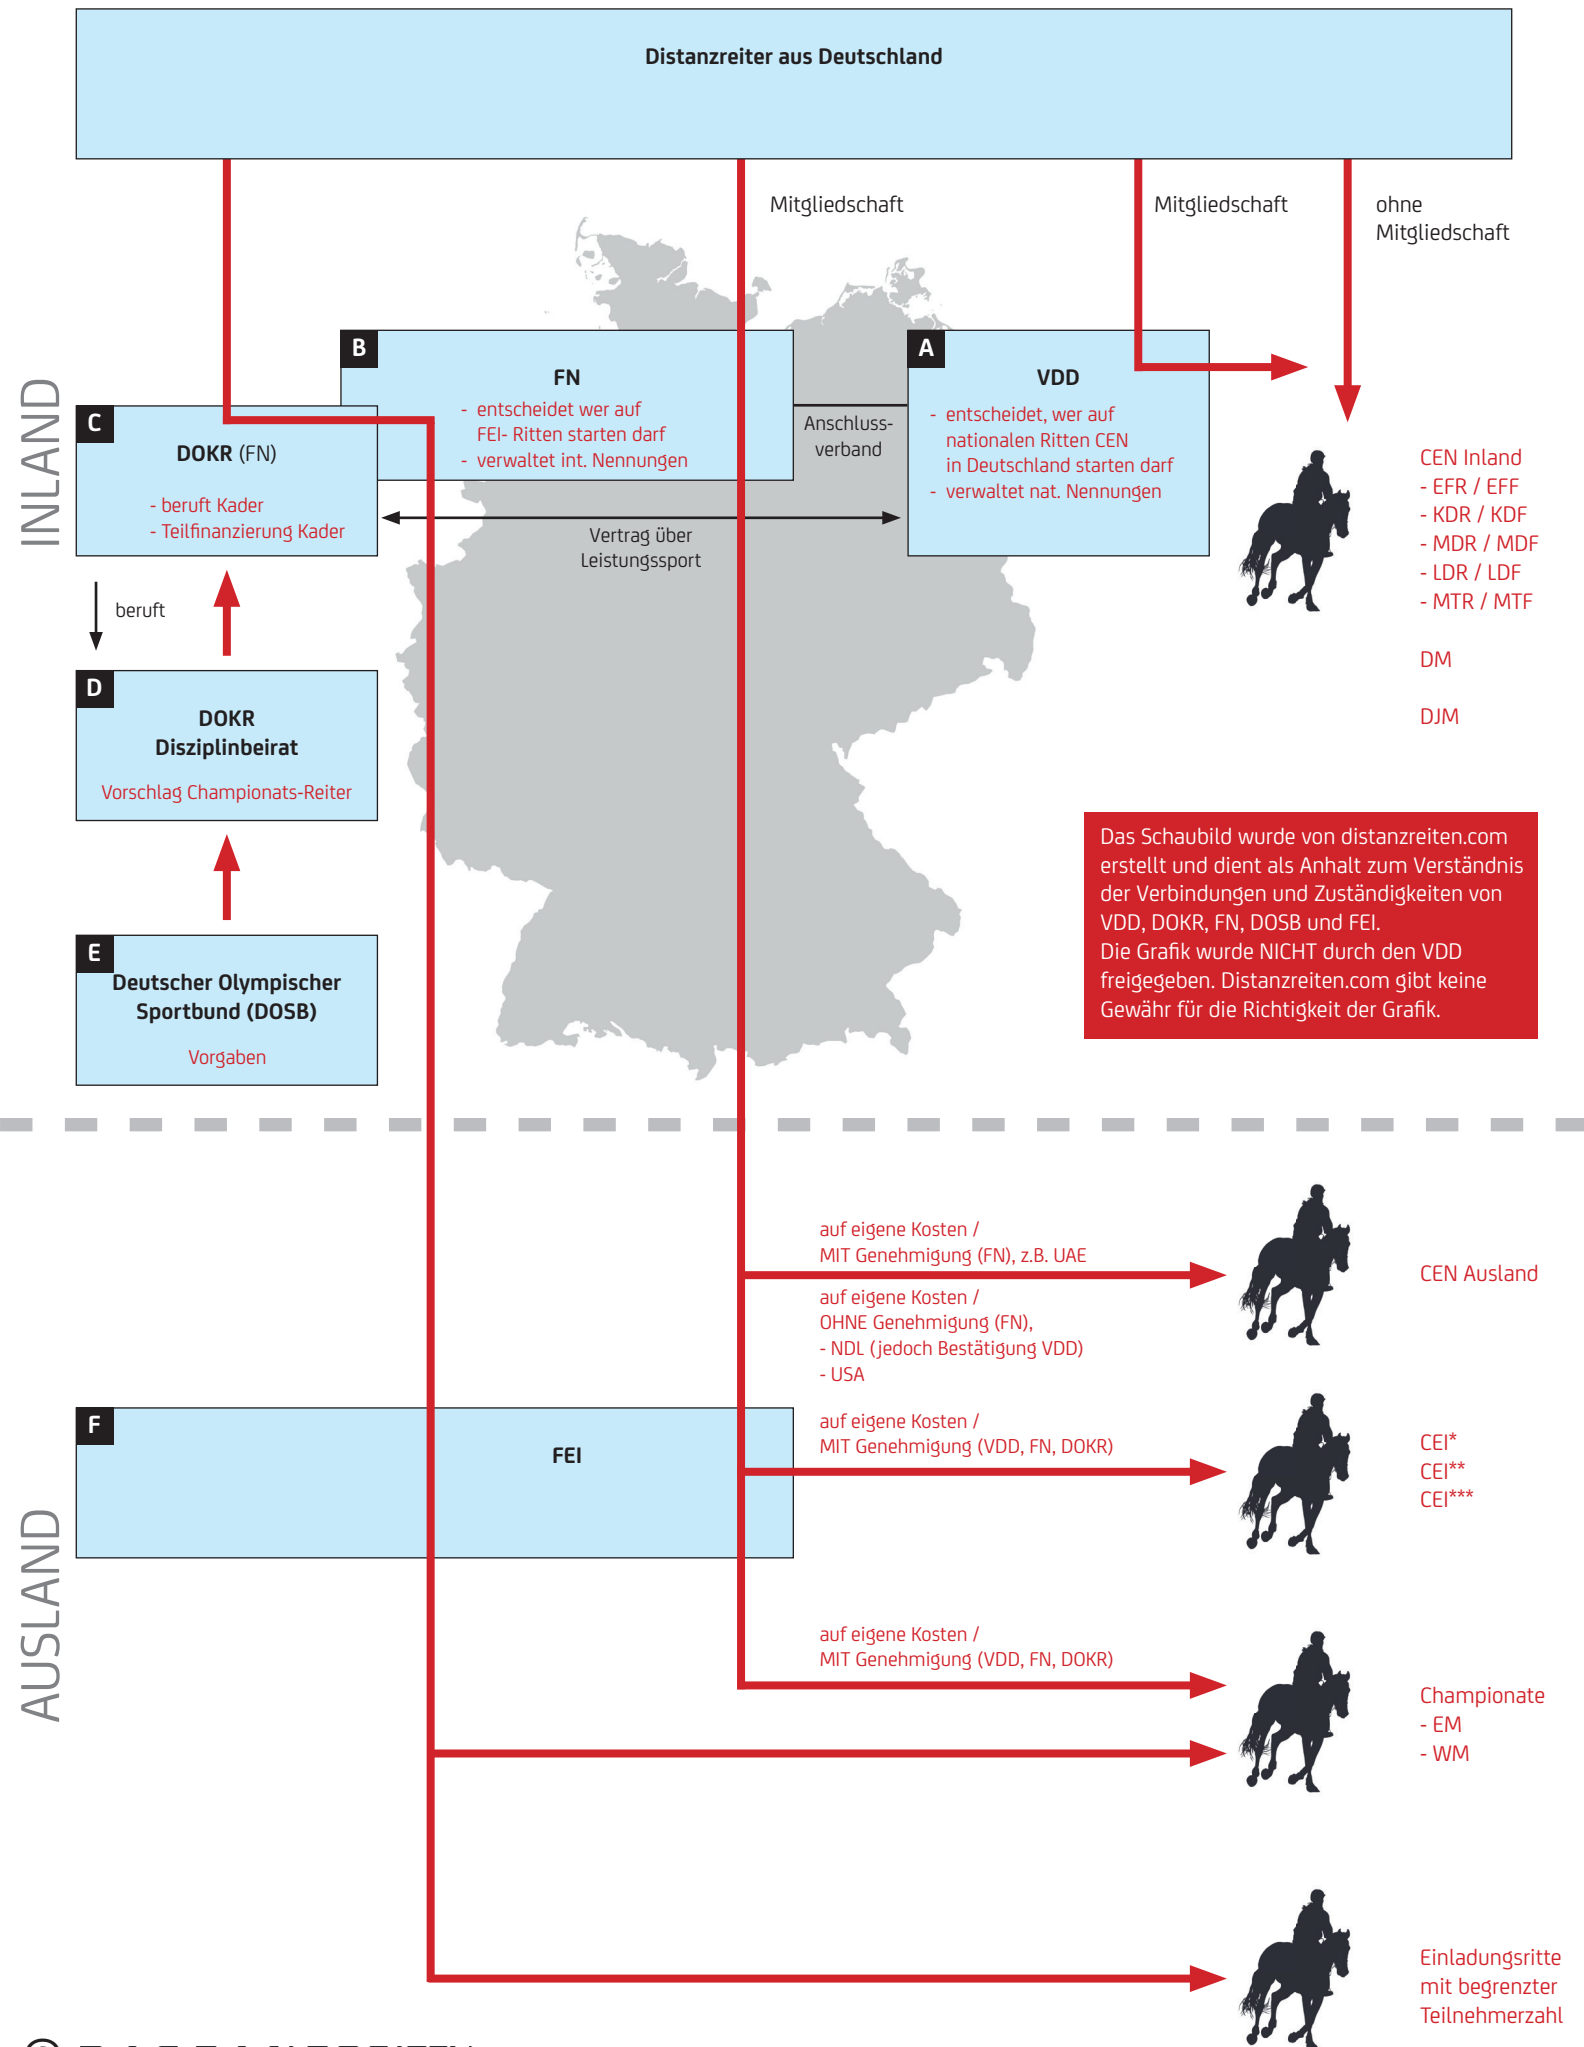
Distanzreiter aus Deutschland

Mitgliedschaft

Mitgliedschaft

ohne Mitgliedschaft

INLAND

B
FN
- entscheidet wer auf FEI- Ritten starten darf
- verwaltet int. Nennungen

Anschlussverband

A
VDD
- entscheidet, wer auf nationalen Ritten CEN in Deutschland starten darf
- verwaltet nat. Nennungen

C
DOKR (FN)
- beruft Kader
- Teilfinanzierung Kader

Vertrag über Leistungssport

CEN Inland
- EFR / EFF
- KDR / KDF
- MDR / MDF
- LDR / LDF
- MTR / MTF

DM

DJM

beruft

D
DOKR
Disziplinbeirat
Vorschlag Championats-Reiter

Das Schaubild wurde von distanzreiten.com erstellt und dient als Anhalt zum Verständnis der Verbindungen und Zuständigkeiten von VDD, DOKR, FN, DOSB und FEI.
Die Grafik wurde NICHT durch den VDD freigegeben. Distanzreiten.com gibt keine Gewähr für die Richtigkeit der Grafik.

E
Deutscher Olympischer Sportbund (DOSB)
Vorgaben

auf eigene Kosten /
MIT Genehmigung (FN), z.B. UAE

CEN Ausland

auf eigene Kosten /
OHNE Genehmigung (FN),
- NDL (jedoch Bestätigung VDD)
- USA

F
FEI

auf eigene Kosten /
MIT Genehmigung (VDD, FN, DOKR)

CEI*
CEI**
CEI***

AUSLAND

auf eigene Kosten /
MIT Genehmigung (VDD, FN, DOKR)

Championate
- EM
- WM

Einladungsritte mit begrenzter Teilnehmerzahl

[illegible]